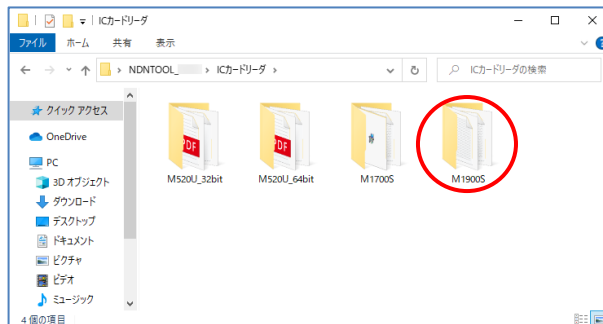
ICカードリーダ

ファイル ホーム 共有 表示

NDNTOOL_ > ICカードリーダ >

ICカードリーダの検索

クイック アクセス
OneDrive
PC
3D オブジェクト
ダウンロード
デスクトップ
ドキュメント
ピクチャ
ビデオ
ミュージック

PDF
M520U_32bit

PDF
M520U_64bit

M1700S

M1900S

4 個の項目